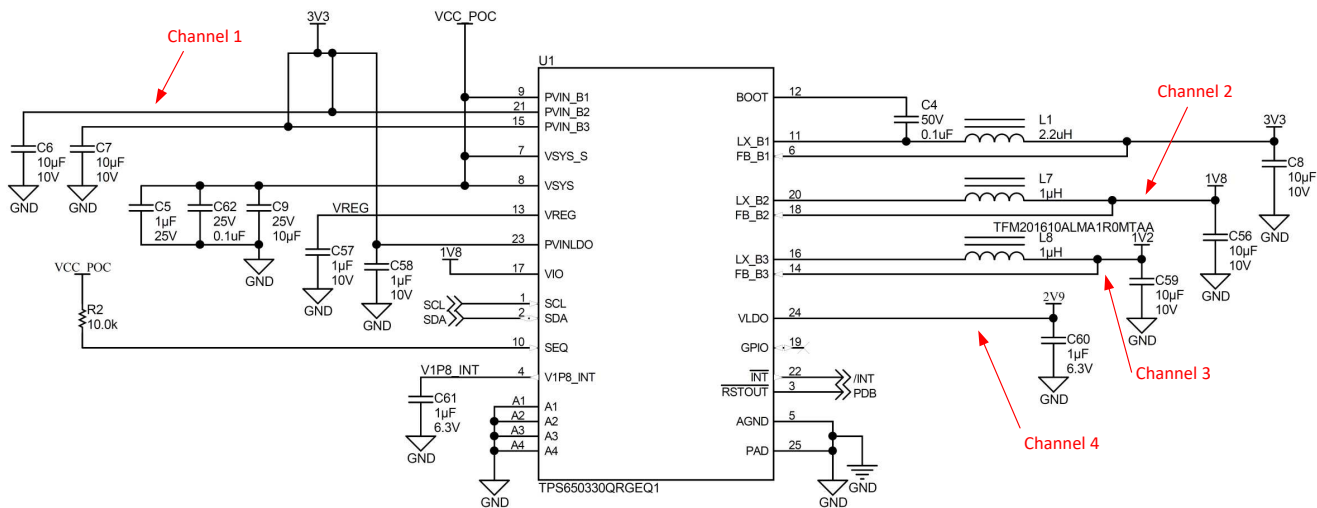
Channel 1

3V3

VCC_POC

U1

9 PVIN_B1
21 PVIN_B2
15 PVIN_B3
7 VSYS_S
8 VSYS
13 VREG
23 PVINLDO
17 VIO
1 SCL
2 SDA
10 SEQ
4 V1P8_INT
A1
A2
A3
A4

C6 10µF 10V GND
C7 10µF 10V GND
C5 1µF 25V
C62 25V 0.1uF
C9 25V 10µF
GND
VREG
C57 1µF 10V GND
C58 1µF 10V GND
1V8
SCL
SDA
VCC_POC
R2 10.0k
V1P8_INT
C61 1µF 6.3V GND
GND

TPS650330QRGEQ1

BOOT 12
LX_B1 11
FB_B1 6
LX_B2 20
FB_B2 18
LX_B3 16
FB_B3 14
VLDO 24
GPIO 19
$\overline{INT}$ 22
$\overline{RSTOUT}$ 3
AGND 5
PAD 25

C4 50V 0.1uF
L1 2.2uH
Channel 2
3V3
C8 10µF 10V GND
L7 1µH
1V8
TFM201610ALMA1R0MTAA
L8 1µH
1V2
C56 10µF 10V GND
C59 10µF 10V GND
2V9
C60 1µF 6.3V GND
/INT
PDB
GND
GND
Channel 3
Channel 4